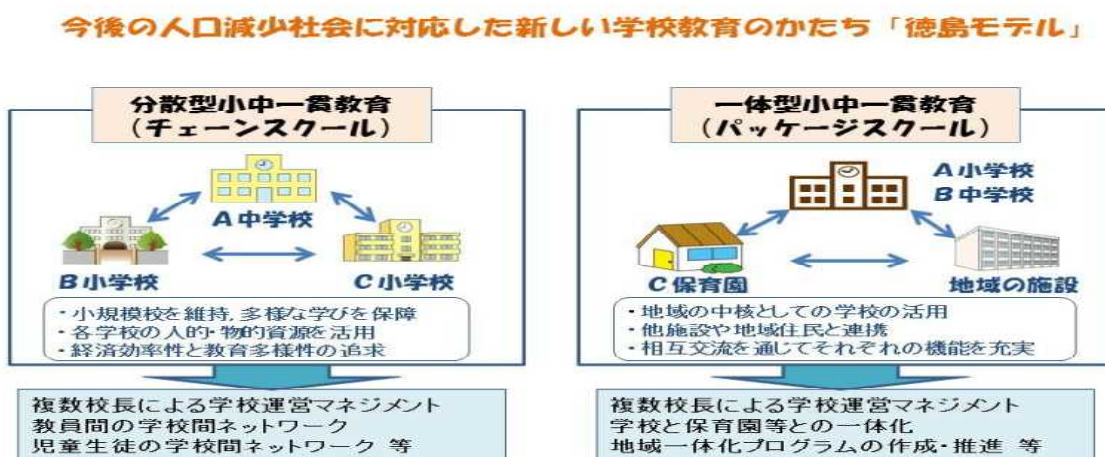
今後の人口減少社会に対応した新しい学校教育のかたち「徳島モデル」

分散型小中一貫教育
（チェーンスクール）

A中学校
B小学校
C小学校

・小規模校を維持，多様な学びを保障
・各学校の人的・物的資源を活用
・経済効率性と教育多様性の追求

複数校長による学校運営マネジメント
教員間の学校間ネットワーク
児童生徒の学校間ネットワーク 等

一体型小中一貫教育
（パッケージスクール）

A小学校
B中学校
C保育園
地域の施設

・地域の中核としての学校の活用
・他施設や地域住民と連携
・相互交流を通じてそれぞれの機能を充実

複数校長による学校運営マネジメント
学校と保育園等との一体化
地域一体化プログラムの作成・推進 等